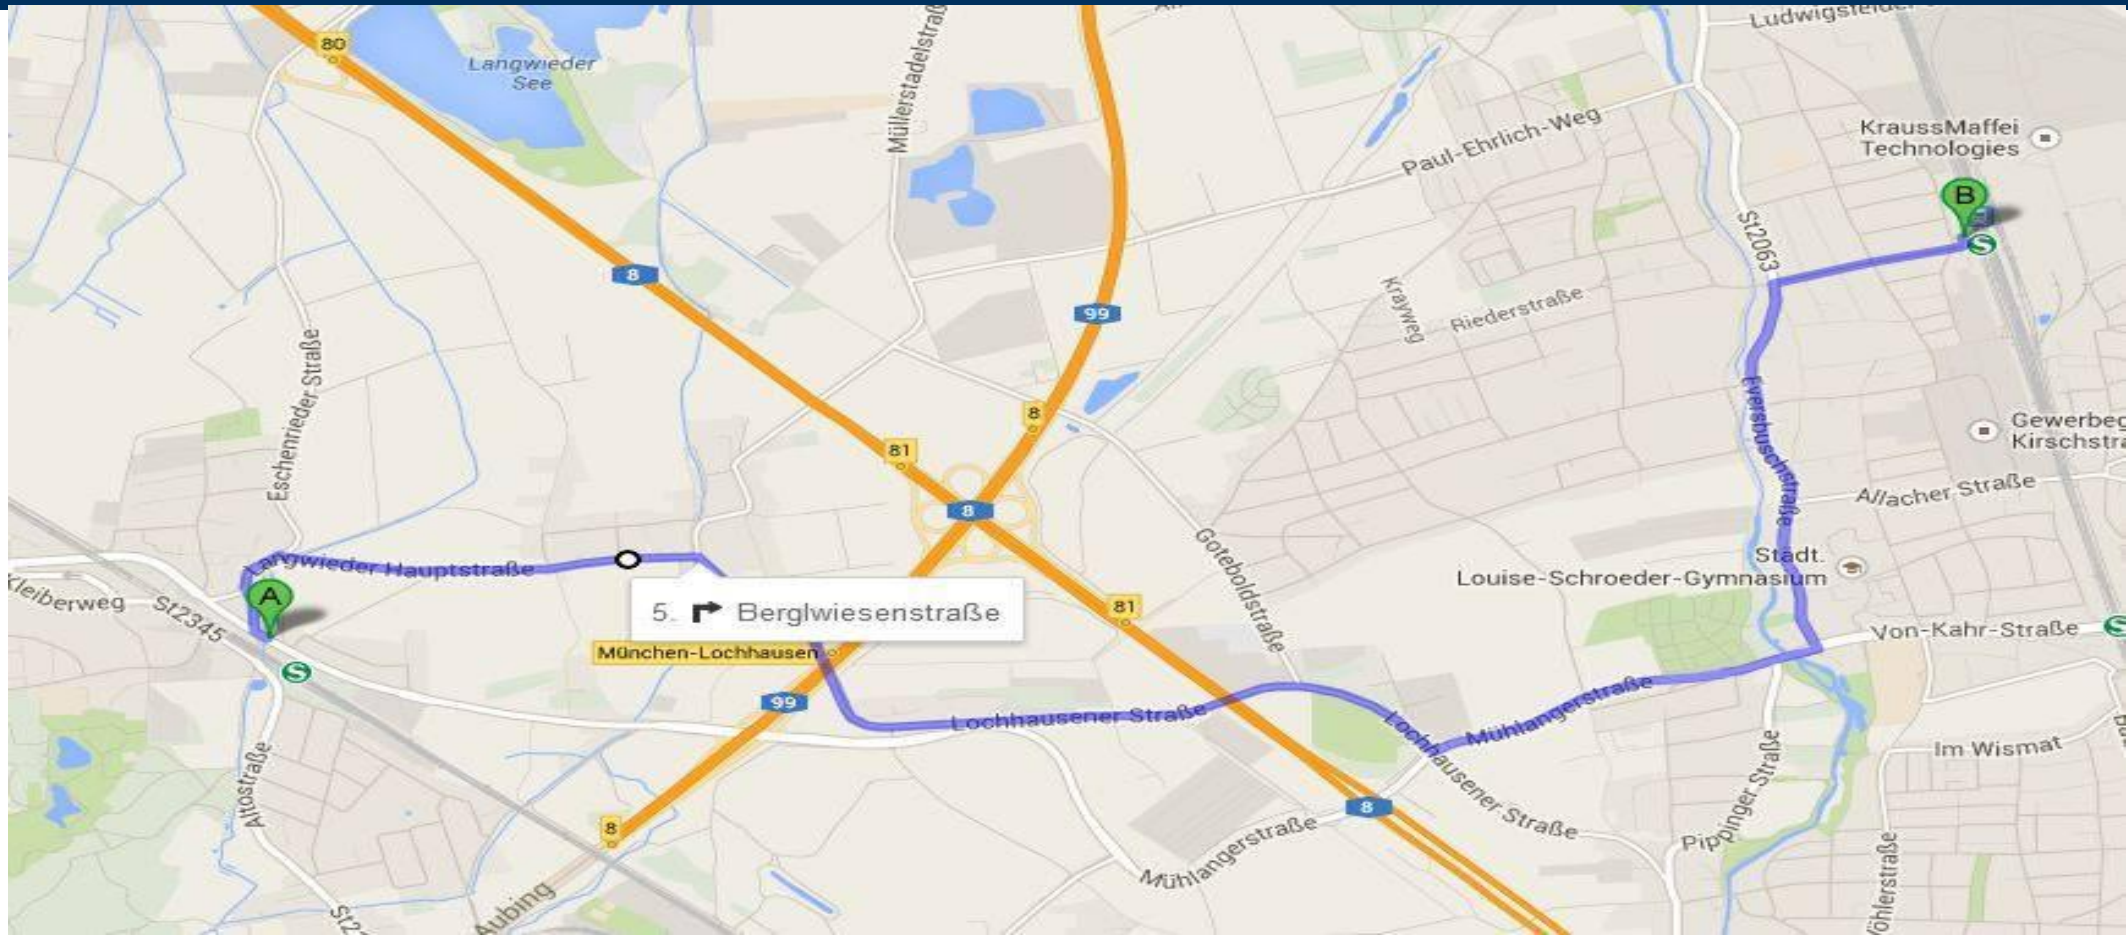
Ludwigsfelder
80
Langwieder See
Müllerstadelstraße
Paul-Ehrlich-Weg
KraussMaffei Technologies
B
St2063
8
99
Krayweg
Riederstraße
Eschenrieder Straße
8
81
Eversbuschstraße
Gewerbeg Kirschstra
Allacher Straße
8
Goteboldstraße
Stadt. Louise-Schroeder-Gymnasium
Langwieder Hauptstraße
Kleiberweg
St2345
A
5. Berglwiesenstraße
81
Von-Kahr-Straße
München-Lochhausen
99
Lochhausener Straße
Mühlangerstraße
Lochhausener Straße
Im Wismat
Altostraße
8
8
Pippinger Straße
Mühlangerstraße
Aubing
St2
öhlerstraße